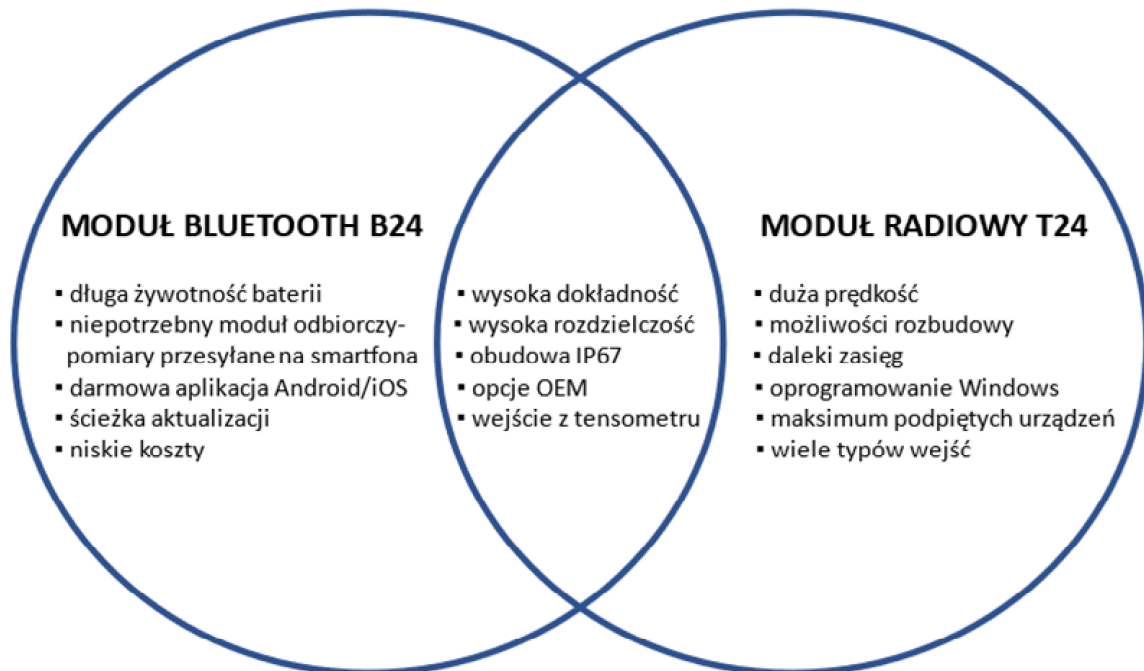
MODUŁ BLUETOOTH B24

- długa żywotność baterii
- niepotrzebny moduł odbiorczy- pomiary przesyłane na smartfona
- darmowa aplikacja Android/iOS
- ścieżka aktualizacji
- niskie koszty

- wysoka dokładność
- wysoka rozdzielczość
- obudowa IP67
- opcje OEM
- wejście z tensometru

MODUŁ RADIOWY T24

- duża prędkość
- możliwości rozbudowy
- daleki zasięg
- oprogramowanie Windows
- maksimum podpiętych urządzeń
- wiele typów wejść